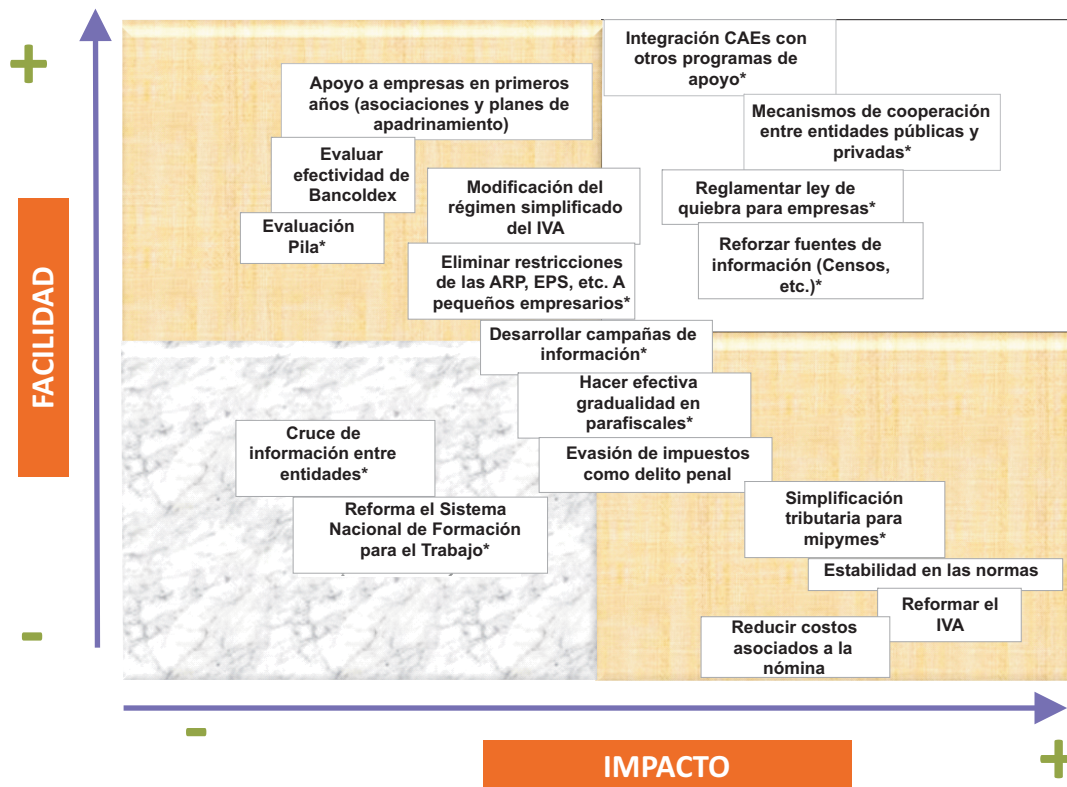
+

FACILIDAD

-

Integración CAEs con otros programas de apoyo*

Apoyo a empresas en primeros años (asociaciones y planes de apadrinamiento)

Mecanismos de cooperación entre entidades públicas y privadas*

Evaluar efectividad de Bancoldex

Modificación del régimen simplificado del IVA

Reglamentar ley de quiebra para empresas*

Evaluación Pila*

Reforzar fuentes de información (Censos, etc.)*

Eliminar restricciones de las ARP, EPS, etc. A pequeños empresarios*

Desarrollar campañas de información*

Hacer efectiva gradualidad en parafiscales*

Cruce de información entre entidades*

Evasión de impuestos como delito penal

Simplificación tributaria para mipymes*

Reforma el Sistema Nacional de Formación para el Trabajo*

Estabilidad en las normas

Reformar el IVA

Reducir costos asociados a la nómina

-

IMPACTO

+